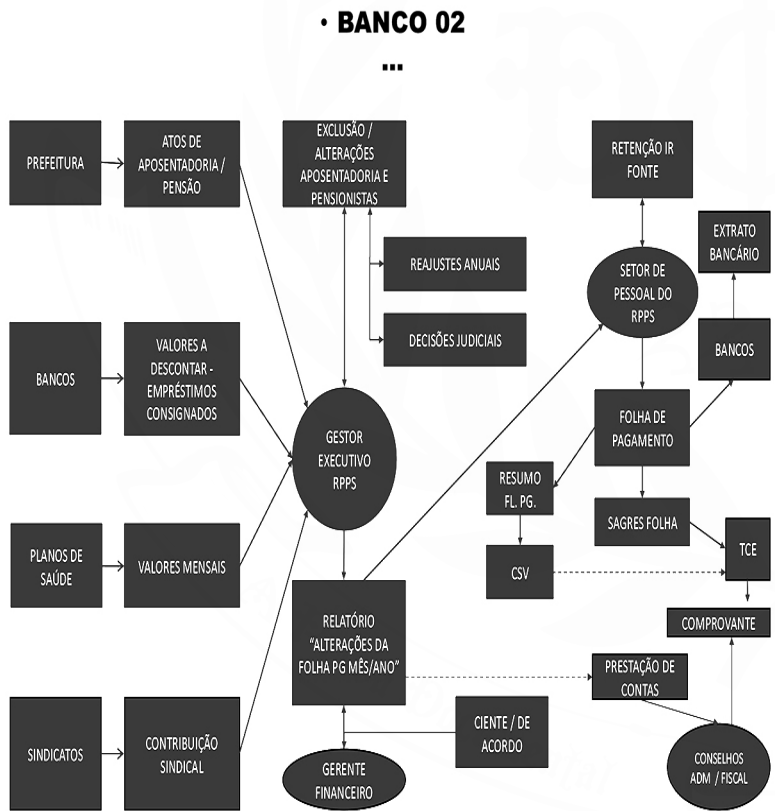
• BANCO 02

...

PREFEITURA

ATOS DE APOSENTADORIA / PENSÃO

EXCLUSÃO / ALTERAÇÕES APOSENTADORIA E PENSIONISTAS

REAJUSTES ANUAIS

DECISÕES JUDICIAIS

RETENÇÃO IR FONTE

EXTRATO BANCÁRIO

SETOR DE PESSOAL DO RPPS

BANCOS

BANCOS

VALORES A DESCONTAR - EMPRÉSTIMOS CONSIGNADOS

GESTOR EXECUTIVO RPPS

FOLHA DE PAGAMENTO

RESUMO FL. PG.

SAGRES FOLHA

TCE

PLANOS DE SAÚDE

VALORES MENSAIS

CSV

RELATÓRIO "ALTERAÇÕES DA FOLHA PG MÊS/ANO"

COMPROVANTE

PRESTAÇÃO DE CONTAS

SINDICATOS

CONTRIBUIÇÃO SINDICAL

CIENTE / DE ACORDO

GERENTE FINANCEIRO

CONSELHOS ADM / FISCAL